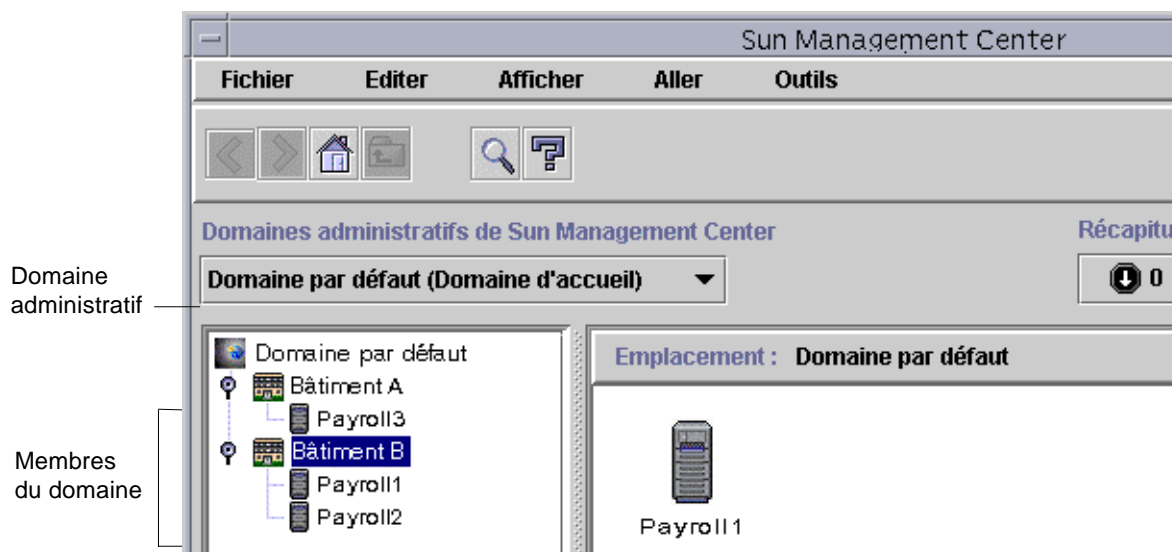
Sun Management Center

Fichier Editer Afficher Aller Outils

Domaines administratifs de Sun Management Center

Récapitu

Domaine administratif

Domaine par défaut (Domaine d'accueil)

0

Domaine par défaut

Bâtiment A

Payroll3

Bâtiment B

Payroll1

Payroll2

Membres du domaine

Emplacement : Domaine par défaut

Payroll1